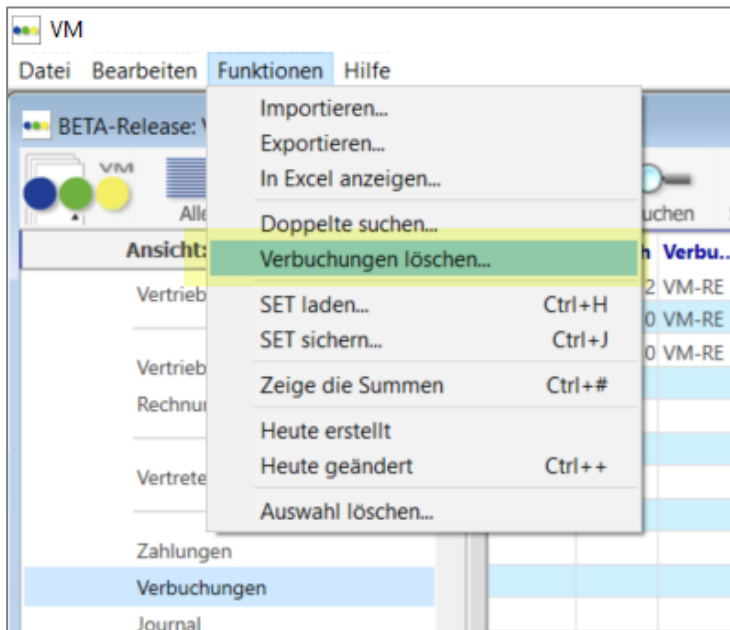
VM

Datei Bearbeiten Funktionen Hilfe

BETA-Release: V

VM

Alle

Ansicht:

Vertrieb

Vertrieb

Rechnun

Vertrete

Zahlungen

Verbuchungen

Journal

Importieren...
Exportieren...
In Excel anzeigen...

Doppelte suchen...
Verbuchungen löschen...

SET laden... Ctrl+H
SET sichern... Ctrl+J

Zeige die Summen Ctrl+#

Heute erstellt
Heute geändert Ctrl++

Auswahl löschen...

uchen

h Verbu..
2 VM-RE
0 VM-RE
0 VM-RE